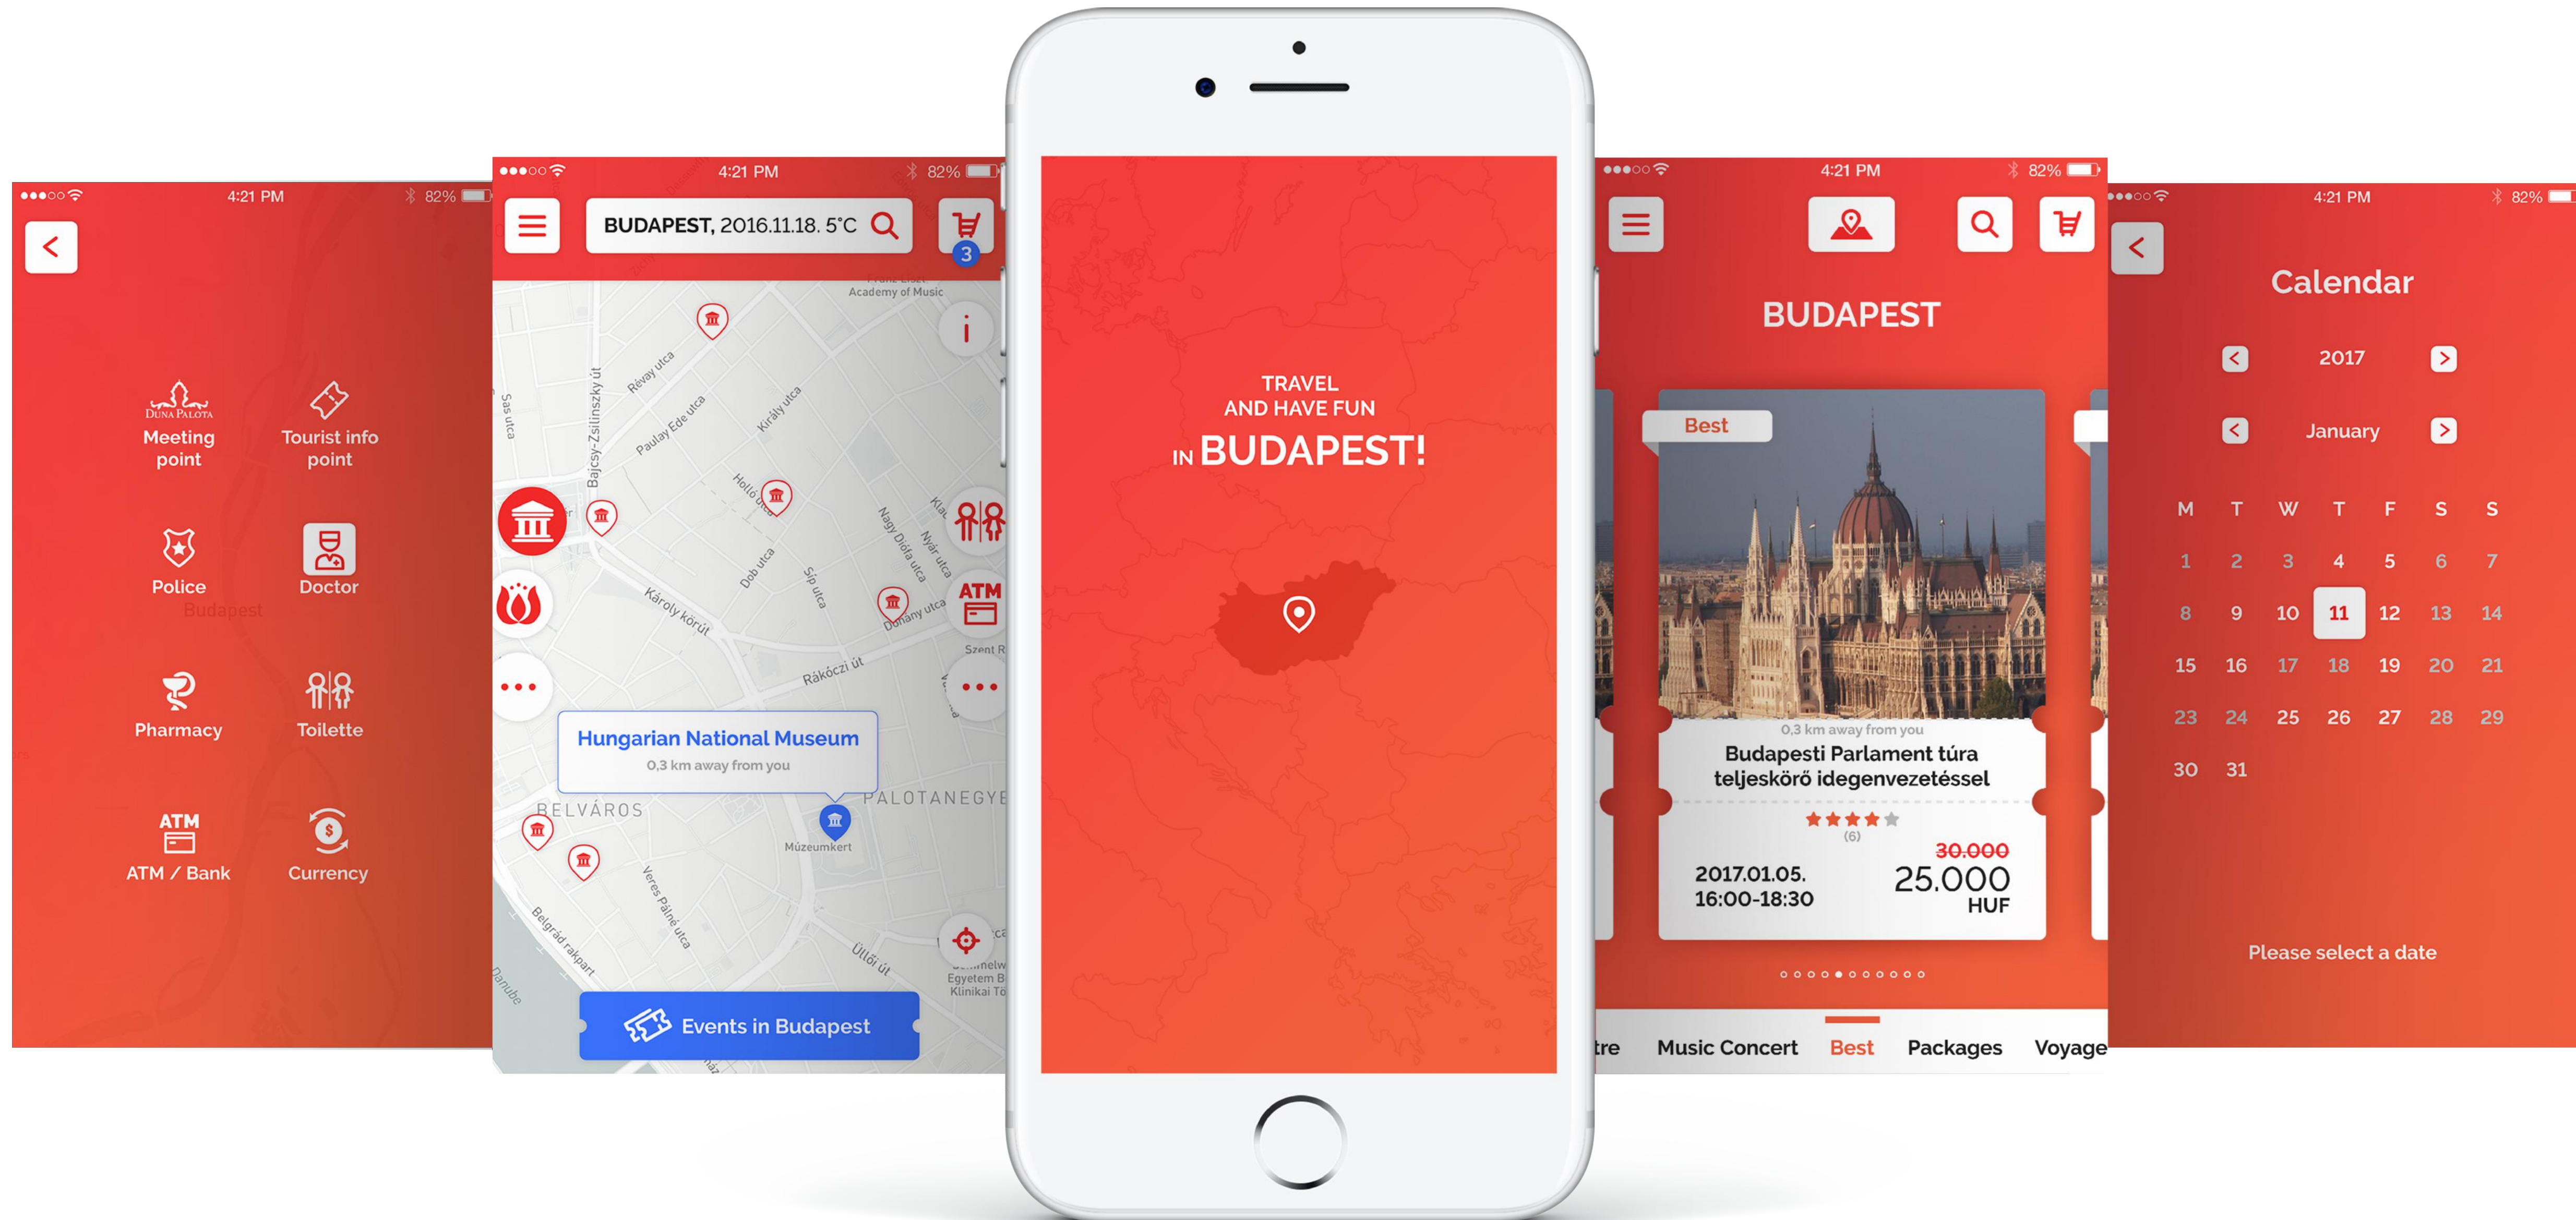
4:21 PM 82%

<

DUNA PALOTA
Meeting point

Tourist info point

Police

Doctor

Budapest

Pharmacy

Toilette

ATM

ATM / Bank

Currency

4:21 PM 82%

BUDAPEST, 2016.11.18. 5°C

3

Academy of Music

i

Sas utca

Bajcsy-Zsilinszky út

Révay utca

Paulay Ede utca

Király utca

Holló utca

Dob utca

Síp utca

Nagy Diófa utca

Nyár utca

Károly körút

Dohány utca

ATM

Rákóczi út

Szent R

Hungarian National Museum
0,3 km away from you

BELVÁROS

PALOTANEGYE

Múzeumkert

Veres Pálné utca

Belgrád rakpart

Üllői út

Danube

Egyetem B Klinikai Tö

Events in Budapest

TRAVEL
AND HAVE FUN
IN BUDAPEST!

4:21 PM 82%

BUDAPEST

Best

0,3 km away from you

Budapesti Parlament túra teljeskörő idegenvezetéssel

(6)

30.000

2017.01.05.
16:00-18:30

25.000
HUF

tre Music Concert Best Packages Voyage

4:21 PM 82%

<

Calendar

< 2017 >

< January >

| M | T | W | T | F | S | S |
|---|---|---|---|---|---|---|
| 1 | 2 | 3 | 4 | 5 | 6 | 7 |
| 8 | 9 | 10 | 11 | 12 | 13 | 14 |
| 15 | 16 | 17 | 18 | 19 | 20 | 21 |
| 23 | 24 | 25 | 26 | 27 | 28 | 29 |
| 30 | 31 | | | | | |

Please select a date